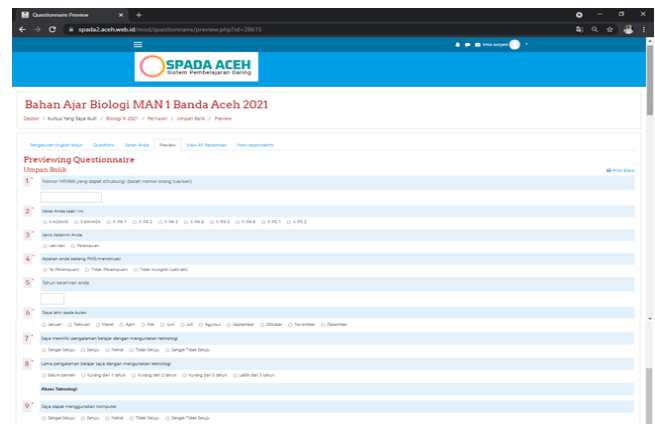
Questionnaire Preview

spada2.aceh.web.id/mod/questionnaire/preview.php?id=28615

SPADA ACEH
Sistem Pembelajaran Daring

Bahan Ajar Biologi MAN 1 Banda Aceh 2021

Dasbor / Kursus Yang Saya Ikuti / Biologi X 2021 / Penilaian / Umpan Balik / Preview

Pengaturan tingkat lanjut | Questions | Saran Anda | Preview | View All Responses | Non-respondents

Previewing Questionnaire

Umpan Balik

Print Blank

1* Nomor HP/WA yang dapat dihubungi (boleh nomor orang tua/wali)

2* Kelas Anda saat ini
○ X AGAMA ○ X BAHASA ○ X IPA 1 ○ X IPA 2 ○ X IPA 3 ○ X IPA 4 ○ X IPA 5 ○ X IPA 6 ○ X IPS 1 ○ X IPS 2

3* Jenis Kelamin Anda
○ Laki-laki ○ Perempuan

4* Apakah anda sedang PMS/menstruasi
○ Ya (Perempuan) ○ Tidak (Perempuan) ○ Tidak mungkin (Laki-laki)

5* Tahun kelahiran anda

6* Saya lahir pada bulan
○ Januari ○ Februari ○ Maret ○ April ○ Mei ○ Juni ○ Juli ○ Agustus ○ September ○ Oktober ○ November ○ Desember

7* Saya memiliki pengalaman belajar dengan menggunakan teknologi
○ Sangat Setuju ○ Setuju ○ Netral ○ Tidak Setuju ○ Sangat Tidak Setuju

8* Lama pengalaman belajar saya dengan menggunakan teknologi
○ belum pernah ○ Kurang dari 1 tahun ○ Kurang dari 2 tahun ○ Kurang dari 3 tahun ○ Lebih dari 3 tahun

Akses Teknologi

9* Saya dapat menggunakan komputer
○ Sangat Setuju ○ Setuju ○ Netral ○ Tidak Setuju ○ Sangat Tidak Setuju